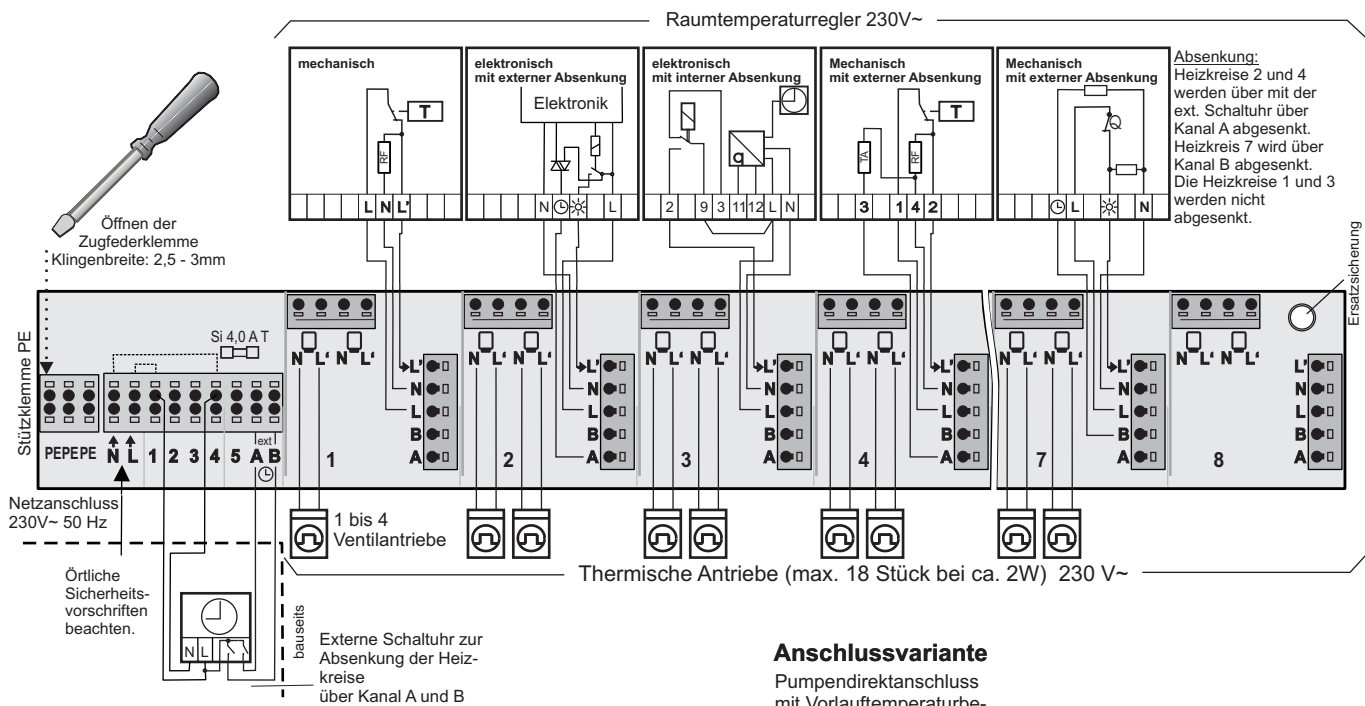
Raumtemperaturregler 230V~

mechanisch

T

RF

L N L'

elektronisch mit externer Absenkung

Elektronik

N L

elektronisch mit interner Absenkung

2 9 3 11 12 L N

Mechanisch mit externer Absenkung

T

TA

RF

3 1 4 2

Mechanisch mit externer Absenkung

L N

Absenkung:
Heizkreise 2 und 4 werden über mit der ext. Schaltuhr über Kanal A abgesenkt. Heizkreis 7 wird über Kanal B abgesenkt. Die Heizkreise 1 und 3 werden nicht abgesenkt.

Öffnen der Zugfederklemme Klingenbreite: 2,5 - 3mm

Ersatzsicherung

Stützklemme PE

Si 4,0 A T

PE PE PE

N L 1 2 3 4 5 A B

ext

N L' N L'

L'
N
L
B
A

1

2

3

4

7

8

Netzanschluss 230V~ 50 Hz

1 bis 4 Ventilantriebe

Thermische Antriebe (max. 18 Stück bei ca. 2W) 230 V~

Örtliche Sicherheitsvorschriften beachten.

N L

bauseits

Externe Schaltuhr zur Absenkung der Heizkreise über Kanal A und B

Anschlussvariante

Pumpendirektanschluss mit Vorlauftemperaturbe-